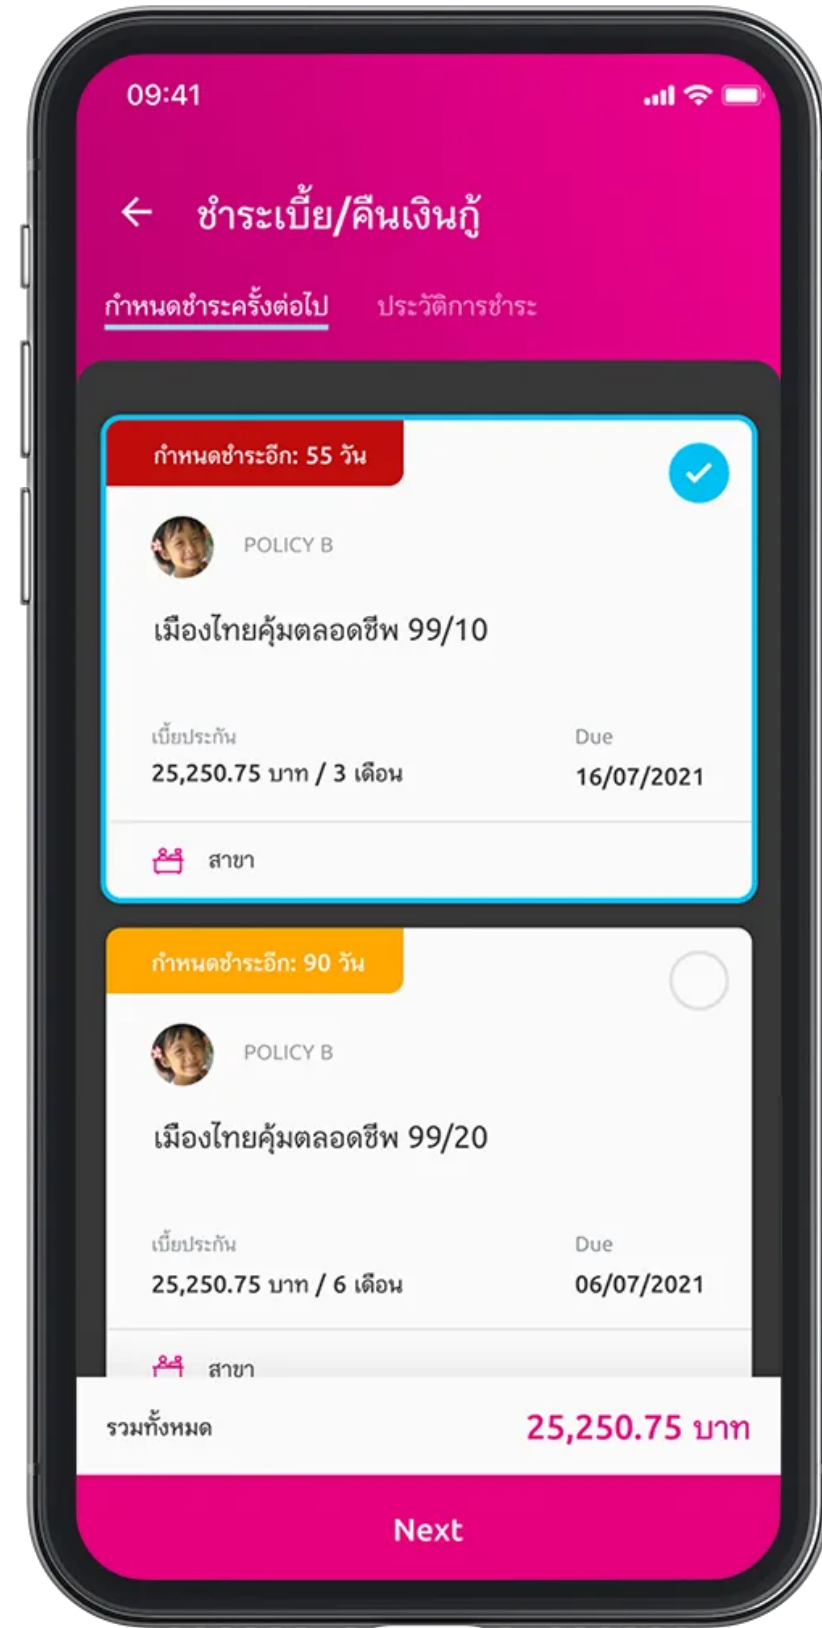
09:41

ชำระเบี้ย/คืนเงินกู้

กำหนดชำระครั้งต่อไป
ประวัติการชำระ

กำหนดชำระอีก: 55 วัน

POLICY B

เมืองไทยคุ้มตลอดชีพ 99/10

เบี้ยประกัน
25,250.75 บาท / 3 เดือน

Due
16/07/2021

สาขา

กำหนดชำระอีก: 90 วัน

POLICY B

เมืองไทยคุ้มตลอดชีพ 99/20

เบี้ยประกัน
25,250.75 บาท / 6 เดือน

Due
06/07/2021

สาขา

รวมทั้งหมด
25,250.75 บาท

Next